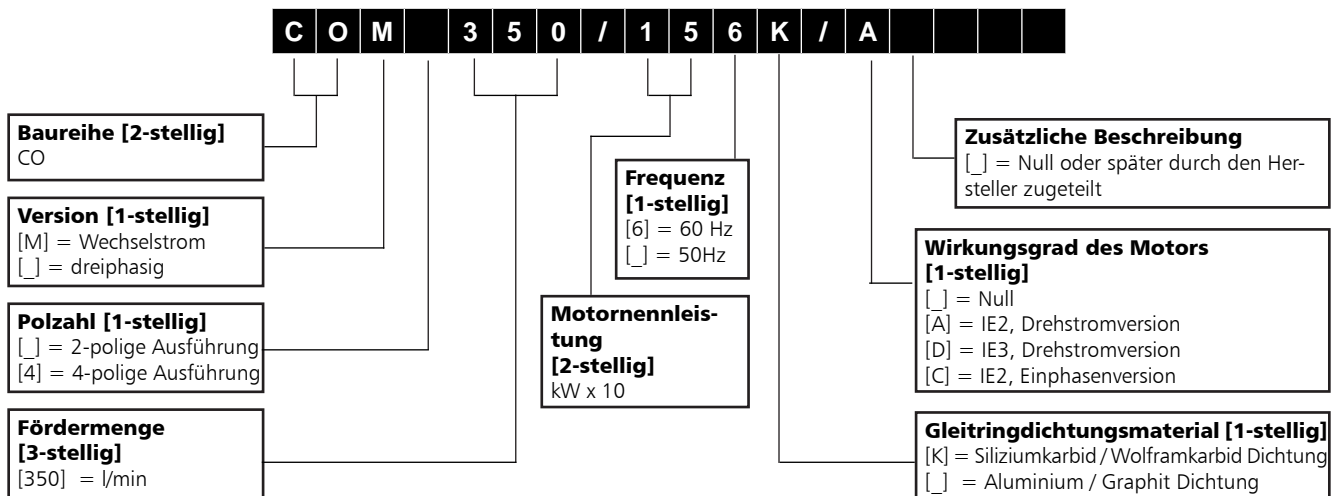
| C | O | M | | 3 | 5 | 0 | / | 1 | 5 | 6 | K | / | A | | | |
|---|---|---|---|---|---|---|---|---|---|---|---|---|---|---|---|---|

**Baureihe [2-stellig]**
CO

**Version [1-stellig]**
[M] = Wechselstrom
[_] = dreiphasig

**Polzahl [1-stellig]**
[_] = 2-polige Ausführung
[4] = 4-polige Ausführung

**Fördermenge [3-stellig]**
[350] = l/min

**Frequenz [1-stellig]**
[6] = 60 Hz
[_] = 50Hz

**Motornennleistung [2-stellig]**
kW x 10

**Zusätzliche Beschreibung**
[_] = Null oder später durch den Hersteller zugeteilt

**Wirkungsgrad des Motors [1-stellig]**
[_] = Null
[A] = IE2, Drehstromversion
[D] = IE3, Drehstromversion
[C] = IE2, Einphasenversion

**Gleitringdichtungsmaterial [1-stellig]**
[K] = Siliziumkarbid / Wolframkarbid Dichtung
[_] = Aluminium / Graphit Dichtung